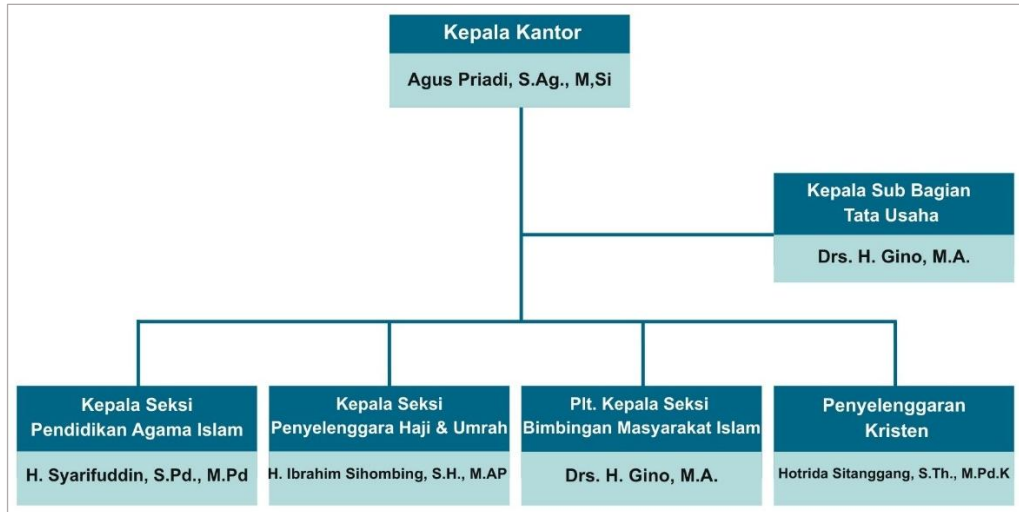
Kepala Kantor

Agus Priadi, S.Ag., M,Si

Kepala Sub Bagian Tata Usaha

Drs. H. Gino, M.A.

Kepala Seksi Pendidikan Agama Islam

H. Syarifuddin, S.Pd., M.Pd

Kepala Seksi Penyelenggara Haji & Umrah

H. Ibrahim Sihombing, S.H., M.AP

Plt. Kepala Seksi Bimbingan Masyarakat Islam

Drs. H. Gino, M.A.

Penyelenggaran Kristen

Hotrida Sitanggang, S.Th., M.Pd.K